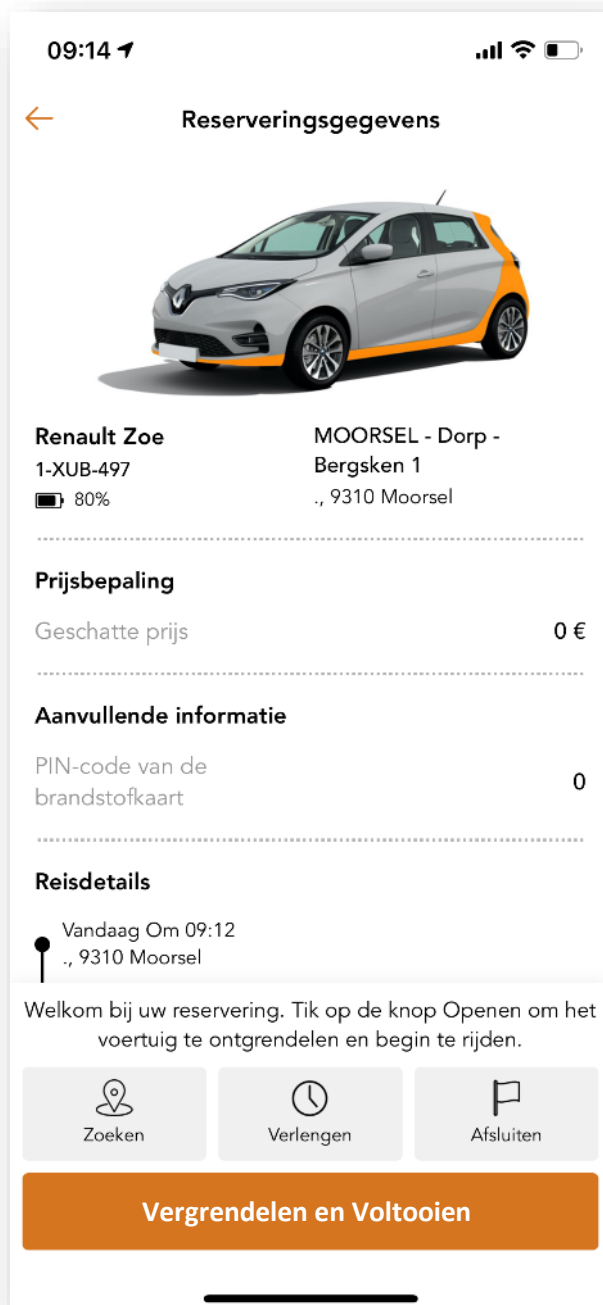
09:14

Reserveringsgegevens

Renault Zoe
1-XUB-497
80%

MOORSEL - Dorp - Bergsken 1
., 9310 Moorsel

Prijsbepaling

Geschatte prijs 0 €

Aanvullende informatie

PIN-code van de brandstofkaart 0

Reisdetails

Vandaag Om 09:12
., 9310 Moorsel

Welkom bij uw reservering. Tik op de knop Openen om het voertuig te ontgrendelen en begin te rijden.

Zoeken
Verlengen
Afsluiten

Vergrendelen en Voltooien